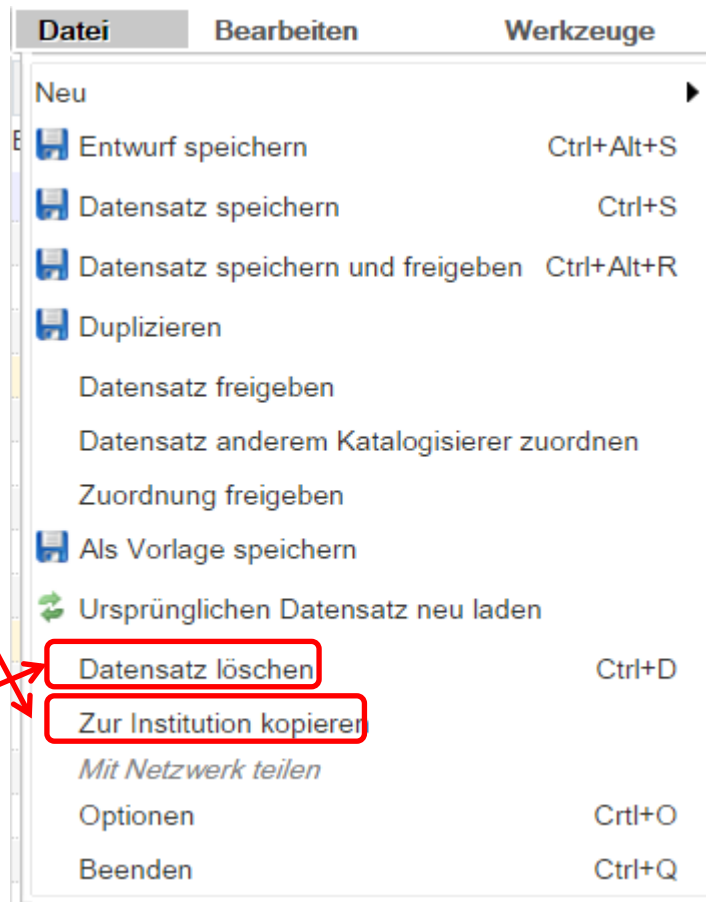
Datei Bearbeiten Werkzeuge

Neu
Entwurf speichern Ctrl+Alt+S
Datensatz speichern Ctrl+S
Datensatz speichern und freigeben Ctrl+Alt+R
Duplizieren
Datensatz freigeben
Datensatz anderem Katalogisierer zuordnen
Zuordnung freigeben
Als Vorlage speichern
Ursprünglichen Datensatz neu laden
Datensatz löschen Ctrl+D
Zur Institution kopieren
Mit Netzwerk teilen
Optionen Crtl+O
Beenden Ctrl+Q